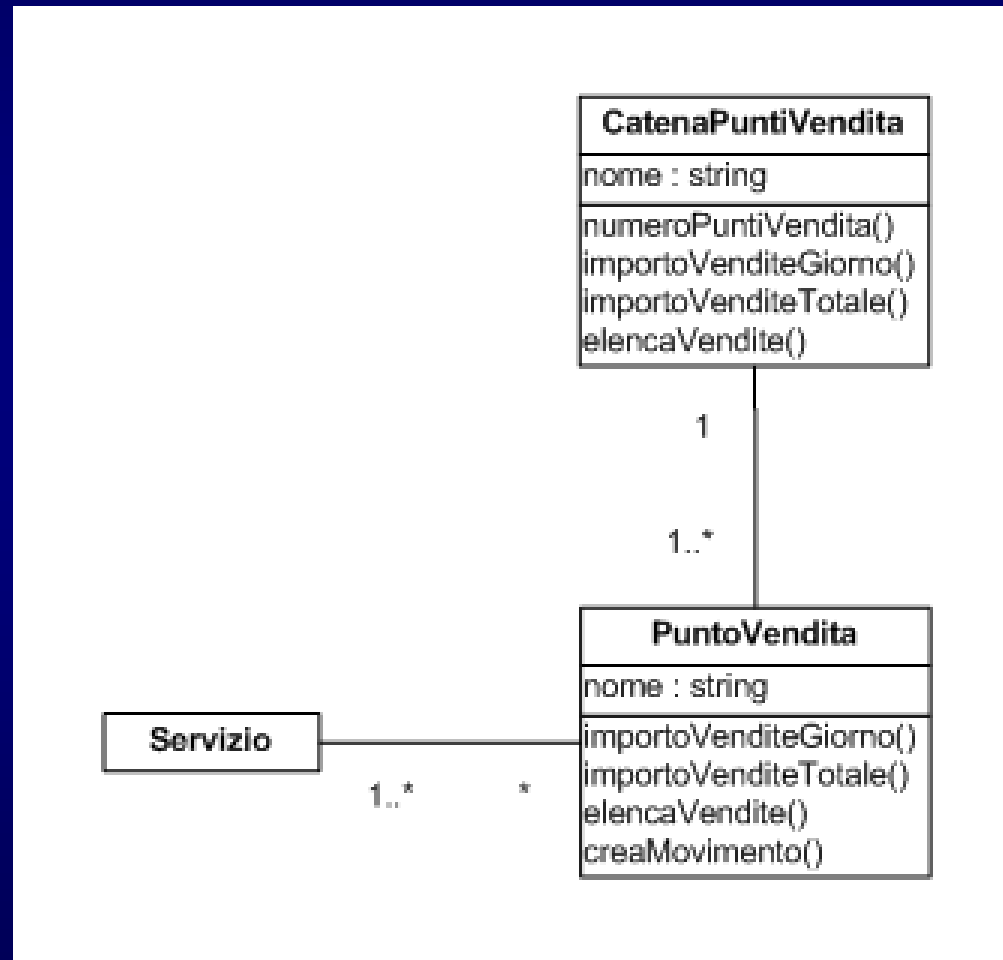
CatenaPuntiVendita

nome : string

numeroPuntiVendita()
importoVenditeGiorno()
importoVenditeTotale()
elencaVendite()

1

1..*

PuntoVendita

nome : string

importoVenditeGiorno()
importoVenditeTotale()
elencaVendite()
creaMovimento()

Servizio

1..*

*